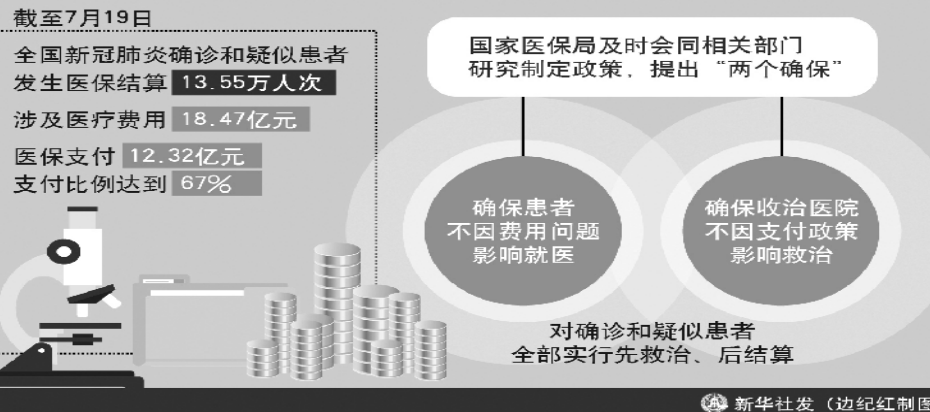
截至7月19日

全国新冠肺炎确诊和疑似患者发生医保结算 13.55万人次

涉及医疗费用 18.47亿元

医保支付 12.32亿元

支付比例达到 67%

国家医保局及时会同相关部门研究制定政策，提出“两个确保”

确保患者不因费用问题影响就医

确保收治医院不因支付政策影响救治

对确诊和疑似患者全部实行先救治、后结算

新华社发（边纪红制图）